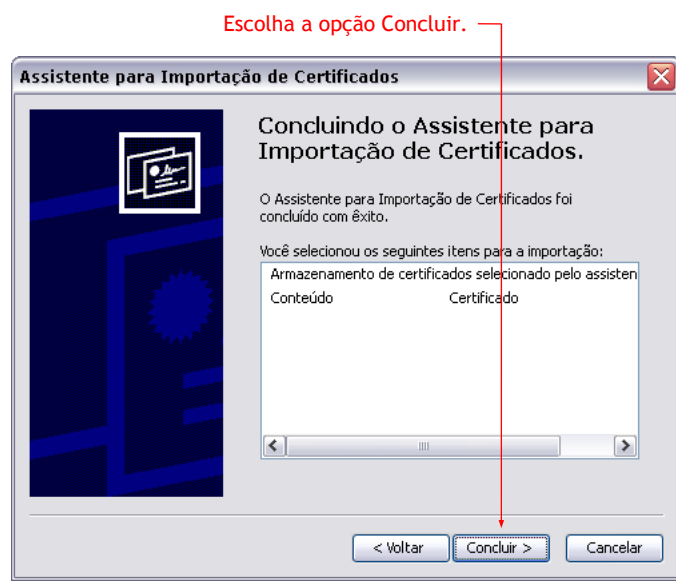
Escolha a opção Concluir.

Assistente para Importação de Certificados

Concluindo o Assistente para Importação de Certificados.

O Assistente para Importação de Certificados foi concluído com êxito.

Você selecionou os seguintes itens para a importação:

| Armazenamento de certificados selecionado pelo assisten | |
|---|---|
| Conteúdo | Certificado |

< Voltar
Concluir >
Cancelar